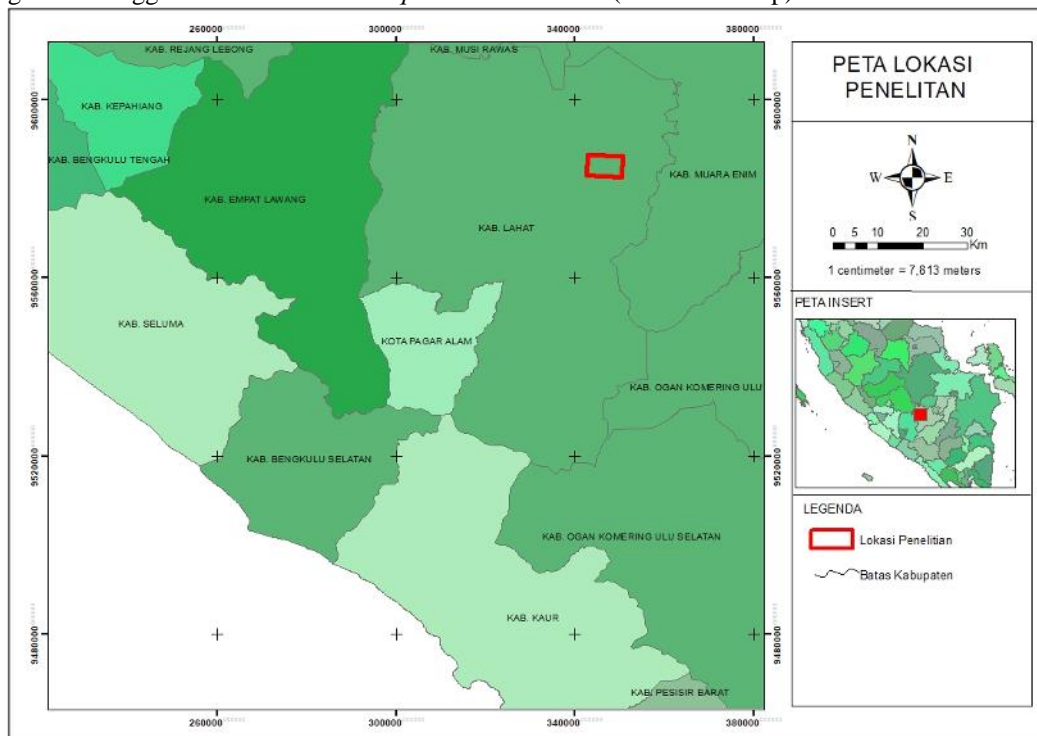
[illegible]

260000 300000 340000 380000

9600000 9560000 9520000 9480000

KAB. REJANG LEBONG
KAB. MUSI RAWAS
KAB. KEPAHIANG
KAB. BENGKULU TENGAH
KAB. EMPAT LAWANG
KAB. MUARA ENIM
KAB. LAHAT
KAB. SELUMA
KOTA PAGAR ALAM
KAB. OGAN KOMERING ULU
KAB. BENGKULU SELATAN
KAB. OGAN KOMERING ULU SELATAN
KAB. KAUR
KAB. PESISIR BARAT

260000 300000 340000 380000

PETA LOKASI PENELITAN

N
W E
S

0 5 10 20 30 Km

1 centimeter = 7,813 meters

PETA INSERT

LEGENDA

Lokasi Penelitian

Batas Kabupaten